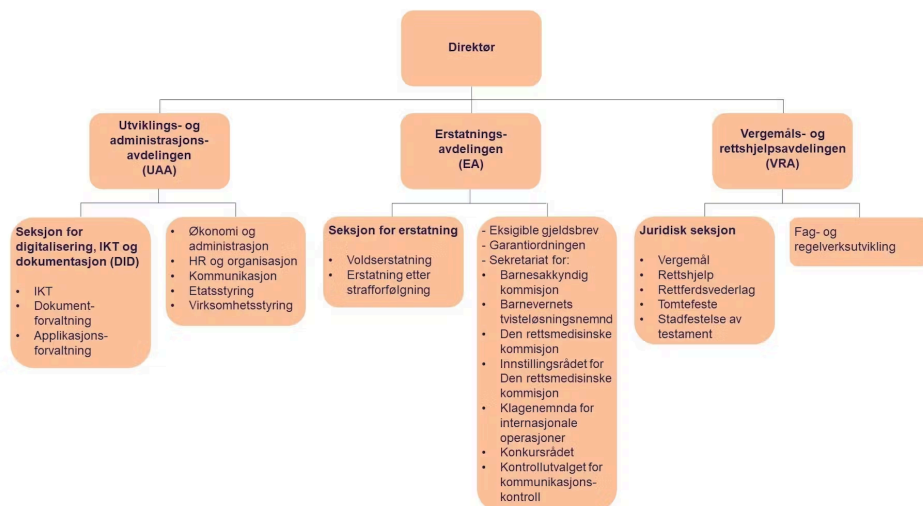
Direktør

Utviklings- og administrasjonsavdelingen (UAA)

Erstatningsavdelingen (EA)

Vergemåls- og rettshjelpsavdelingen (VRA)

Seksjon for digitalisering, IKT og dokumentasjon (DID)
- IKT
- Dokumentforvaltning
- Applikasjonsforvaltning

- Økonomi og administrasjon
- HR og organisasjon
- Kommunikasjon
- Etatsstyring
- Virksomhetsstyring

Seksjon for erstatning
- Voldserstatning
- Erstatning etter strafforfølgning

- Eksigible gjeldsbrev
- Garantiordningen
- Sekretariat for:
- Barnesakkyndig kommisjon
- Barnevernets tvisteløsningsnemnd
- Den rettsmedisinske kommisjon
- Innstillingsrådet for Den rettsmedisinske kommisjon
- Klagenemnda for internasjonale operasjoner
- Konkursrådet
- Kontrollutvalget for kommunikasjonskontroll

Juridisk seksjon
- Vergemål
- Rettshjelp
- Rettferdsvederlag
- Tomtefeste
- Stadfestelse av testament

Fag- og regelverksutvikling